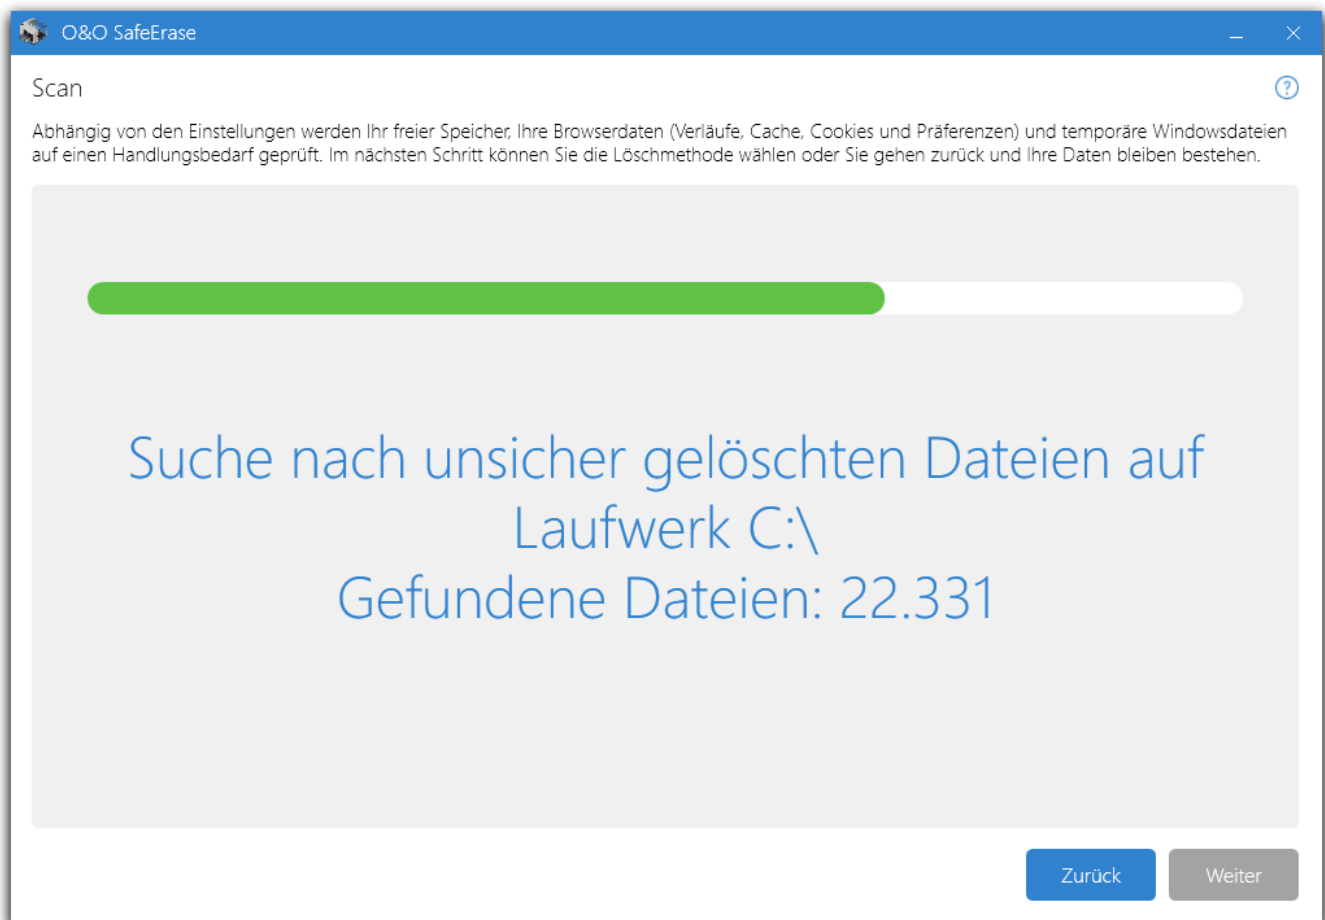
O&O SafeErase

Scan

?

Abhängig von den Einstellungen werden Ihr freier Speicher, Ihre Browserdaten (Verläufe, Cache, Cookies und Präferenzen) und temporäre Windowsdateien auf einen Handlungsbedarf geprüft. Im nächsten Schritt können Sie die Löschmethode wählen oder Sie gehen zurück und Ihre Daten bleiben bestehen.

Suche nach unsicher gelöschten Dateien auf Laufwerk C:\
Gefundene Dateien: 22.331

Zurück

Weiter